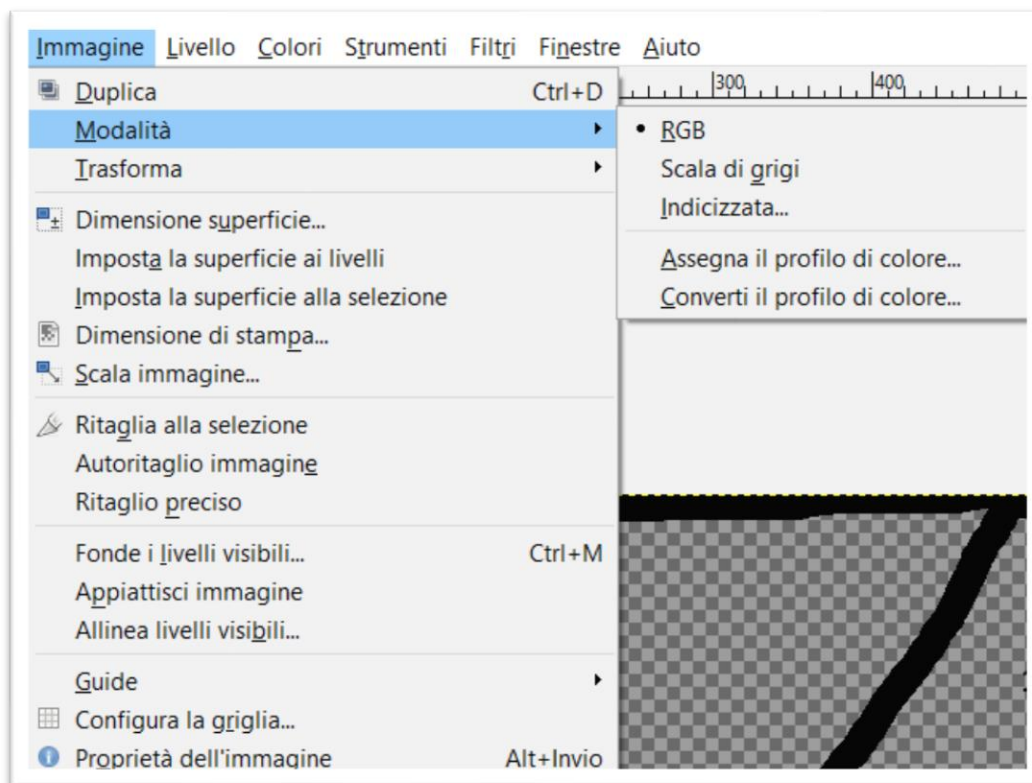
Immagine Livello Colori Strumenti Filtri Finestre Aiuto

Duplica Ctrl+D
Modalità
Trasforma

Dimensione superficie...
Imposta la superficie ai livelli
Imposta la superficie alla selezione
Dimensione di stampa...
Scala immagine...

Ritaglia alla selezione
Autoritaglio immagine
Ritaglio preciso

Fonde i livelli visibili... Ctrl+M
Appiattisci immagine
Allinea livelli visibili...

Guide
Configura la griglia...
Proprietà dell'immagine Alt+Invio

300 400

• RGB
Scala di grigi
Indicizzata...

Assegna il profilo di colore...
Converti il profilo di colore...